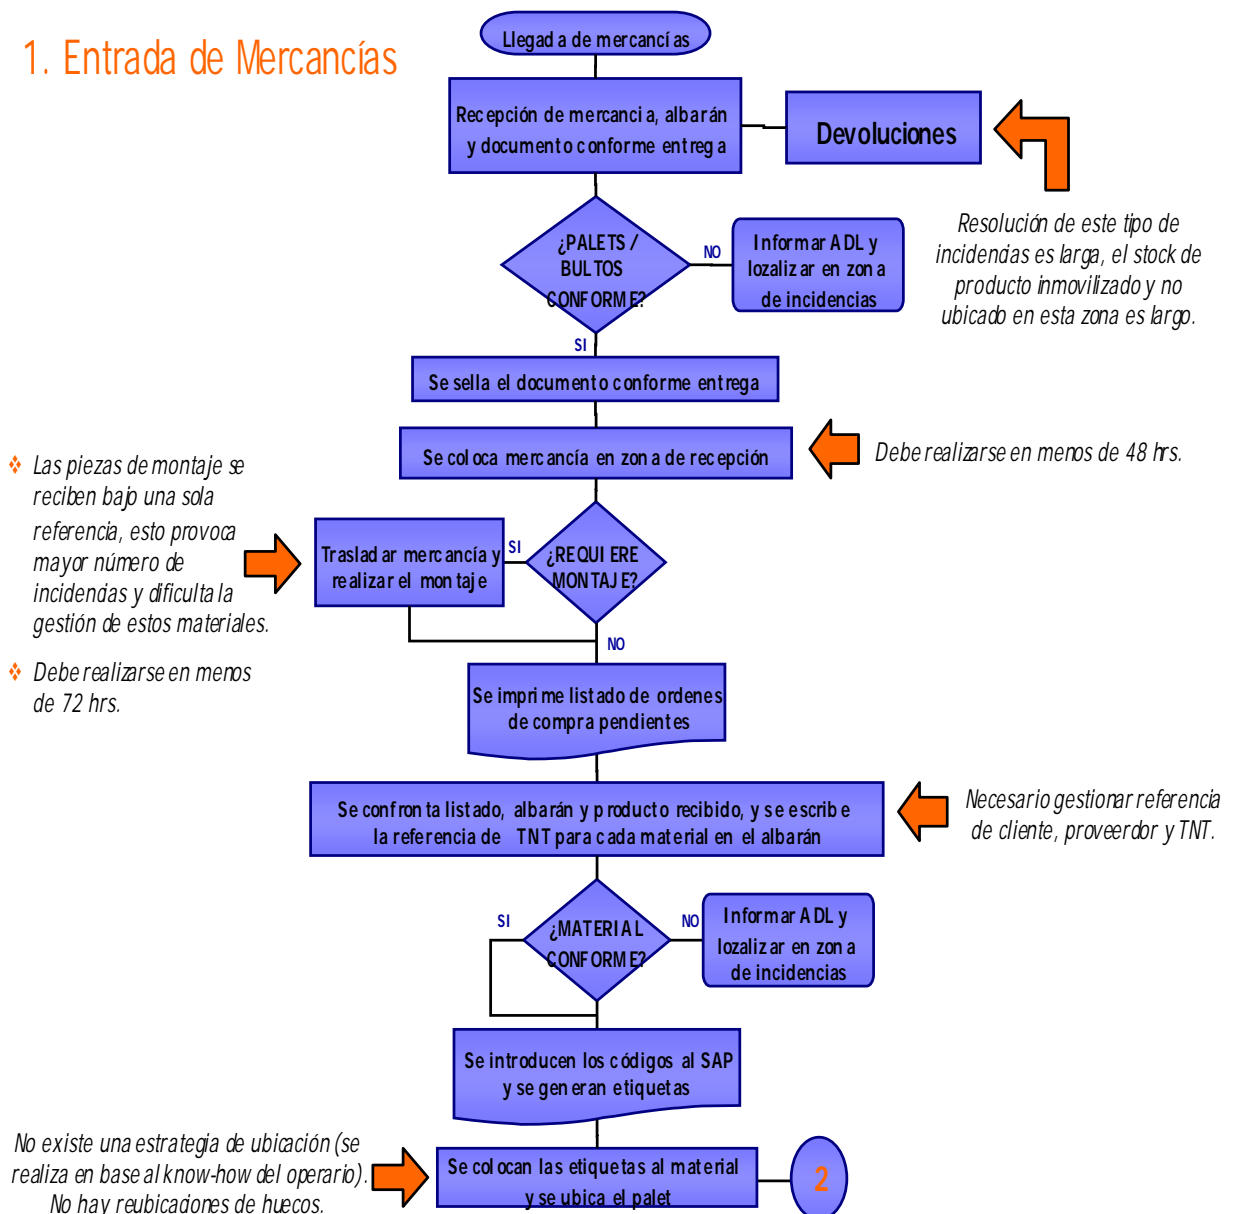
1. Entrada de Mercancías

Llegad a de mercancías

Recepción de mercancia, albarán y documento conforme entrega

Devoluciones

Resolución de este tipo de incidendas es larga, el stock de producto inmovilizado y no ubicado en esta zona es largo.

¿PALETS / BULTOS CONFORME?

NO

Informar ADL y lozalizar en zona de incidencias

SI

Se sella el documento conforme entrega

Se coloca mercancía en zona de recepción

Debe realizarse en menos de 48 hrs.

Las piezas de montaje se reciben bajo una sola referencia, esto provoca mayor número de incidendas y dificulta la gestión de estos materiales.

Debe realizarse en menos de 72 hrs.

Trasladar mercancía y realizar el montaje

SI

¿REQUIERE MONTAJE?

NO

Se imprime listado de ordenes de compra pendientes

Se confronta listado, albarán y producto recibido, y se escribe la referencia de TNT para cada material en el albarán

Necesario gestionar referencia de cliente, proveedor y TNT.

SI

¿MATERIAL CONFORME?

NO

Informar ADL y lozalizar en zona de incidencias

Se introducen los códigos al SAP y se generan etiquetas

No existe una estrategia de ubicación (se realiza en base al know-how del operario). No hay reubicaciones de huecos.

Se colocan las etiquetas al material y se ubica el palet

2